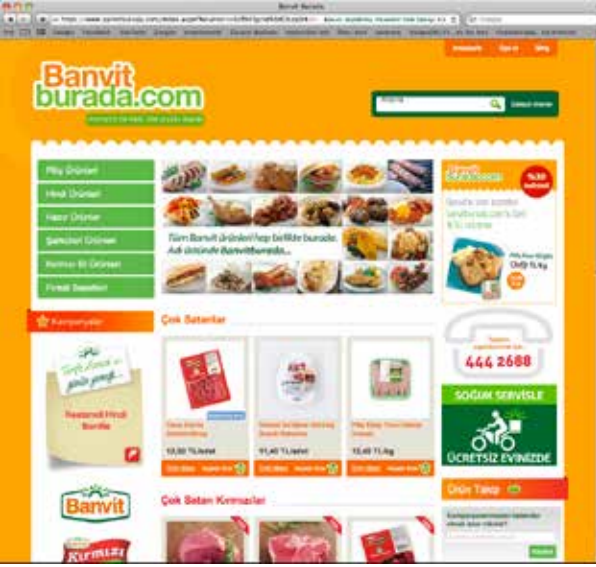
Banvit Burada

Banvit
burada.com

Piliç Ürünleri
Hindi Ürünleri
Hazır Ürünler
Şarküteri Ürünleri
Kırmızı Et Ürünleri
Fırsat Sepetleri

Tüm Banvit ürünleri hep birlikte burada.
Adı ürünün Banvitburada...

Kampanyalar

Çok Satanlar

Çok Satan Kırmızılar

Banvit

Kırmızı

444 2688

SOĞUK SERVİSLE
ÜCRETSİZ EVİNİZDE

Ürün Takip

%30
indirimli

Çok Satanlar

12,50 TL/adet
11,40 TL/adet
12,40 TL/kg